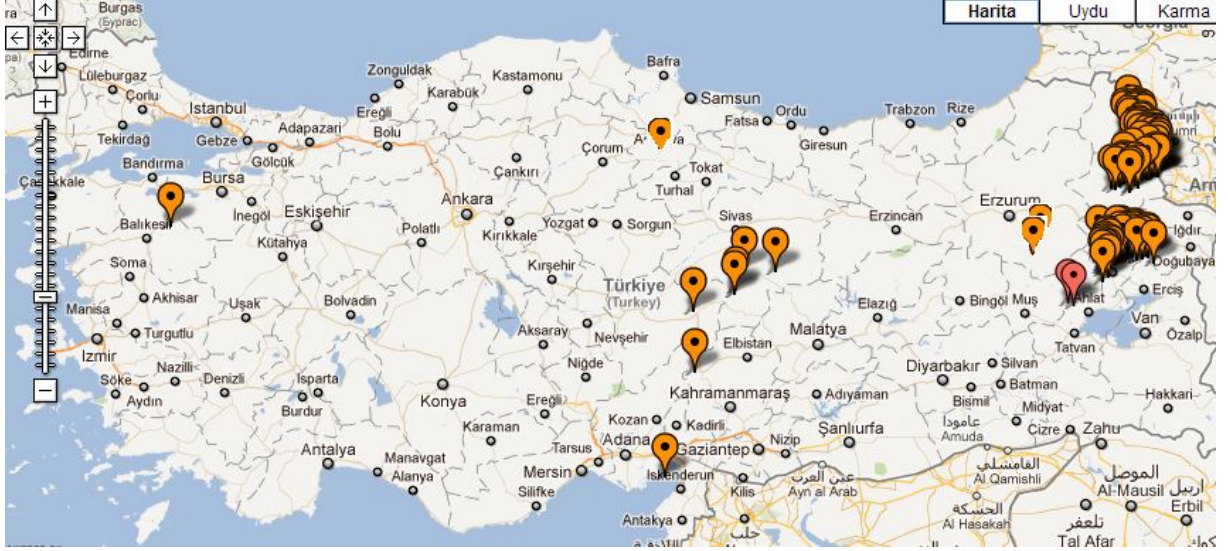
Harita
Uydu
Karma

Burgas
(Бургас)
Edirne
Lüleburgaz
Çorlu
Tekirdağ
Istanbul
Gebze
Adapazarı
Gölcük
Bandırma
Çanakkale
Bursa
İnegöl
Balıkesir
Eskişehir
Kütahya
Soma
Akhisar
Uşak
Manisa
Turgutlu
İzmir
Nazilli
Söke
Denizli
Aydın
Isparta
Burdur
Antalya
Manavgat
Alanya
Zonguldak
Ereğli
Karabük
Bolu
Kastamonu
Bafra
Samsun
Amasya
Çorum
Çankırı
Tokat
Turhal
Ordu
Fatsa
Giresun
Trabzon
Rize
Ankara
Polatlı
Kırıkkale
Yozgat
Sorgun
Sivas
Kırşehir
Türkiye
(Turkey)
Aksaray
Nevşehir
Niğde
Konya
Ereğli
Karaman
Kozan
Kadirli
Kahramanmaraş
Elbistan
Malatya
Adıyaman
Tarsus
Adana
Mersin
Silifke
İskenderun
Gaziantep
Nizip
Şanlıurfa
Kilis
عين العرب
Ayn al Arab
Antakya
Erzurum
Erzincan
Elazığ
Bingöl
Muş
Ahlat
Tatvan
Van
Erciş
Özalp
Iğdır
Doğubaya
Arma
Diyarbakır
Silvan
Batman
Bismil
Midyat
عامودا
Amuda
Cizre
Zahu
Hakkari
القامشلي
Al Qamishli
الحسكة
Al Hasakah
الموصل
Al-Mausil
اربيل
Erbil
تلعفر
Tal Afar